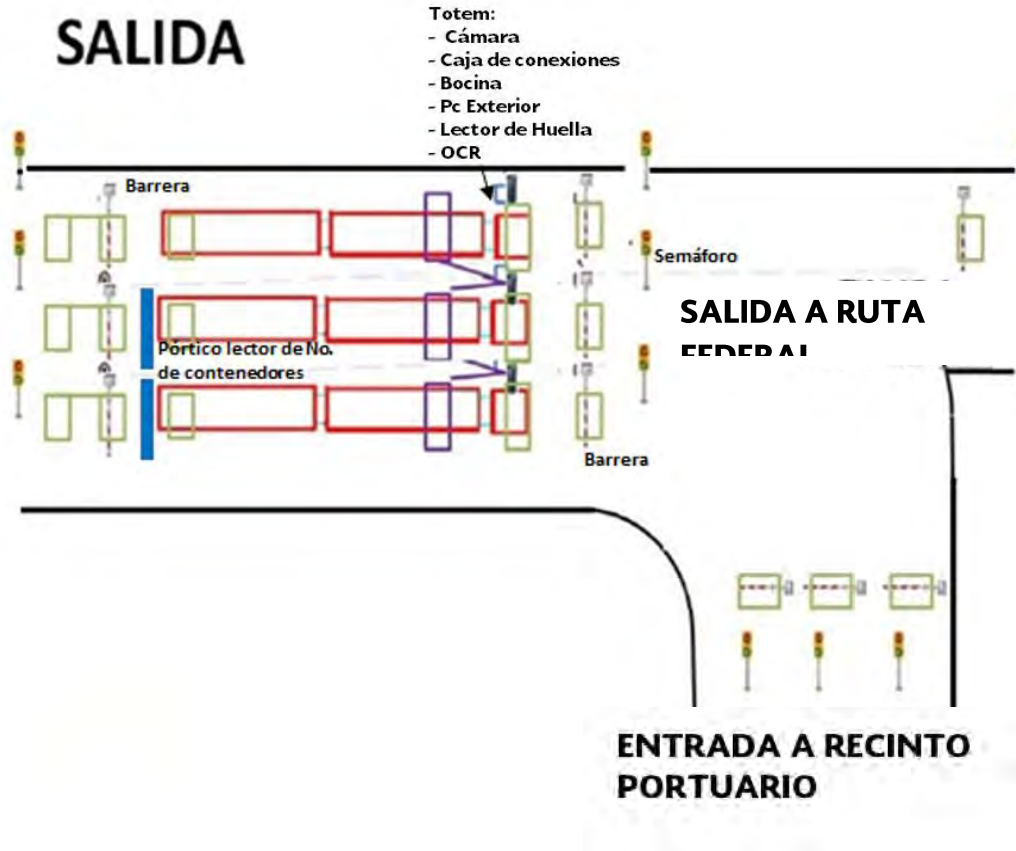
SALIDA

Totem:
- Cámara
- Caja de conexiones
- Bocina
- Pc Exterior
- Lector de Huella
- OCR

Barrera

Semáforo

SALIDA A RUTA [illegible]

Pórtico lector de No. de contenedores

Barrera

ENTRADA A RECINTO PORTUARIO